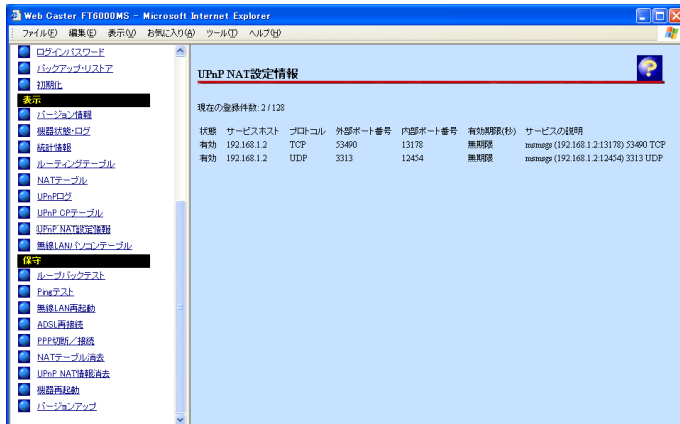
Web Caster FT6000MS - Microsoft Internet Explorer

ファイル(F) 編集(E) 表示(V) お気に入り(A) ツール(T) ヘルプ(H)

ログインパスワード
バックアップ・リストア
初期化
表示
バージョン情報
機器状態・ログ
統計情報
ルーティングテーブル
NATテーブル
UPnPログ
UPnP CPテーブル
UPnP NAT設定情報
無線LANパソコンテーブル
保守
ループバックテスト
Pingテスト
無線LAN再起動
ADSL再接続
PPP切断／接続
NATテーブル消去
UPnP NAT情報消去
機器再起動
バージョンアップ

UPnP NAT設定情報

現在の登録件数: 2 / 128

| 状態 | サービスホスト | プロトコル | 外部ポート番号 | 内部ポート番号 | 有効期限(秒) | サービスの説明 |
|---|---|---|---|---|---|---|
| 有効 | 192.168.1.2 | TCP | 53490 | 13178 | 無期限 | msmsgs (192.168.1.2:13178) 53490 TCP |
| 有効 | 192.168.1.2 | UDP | 3313 | 12454 | 無期限 | msmsgs (192.168.1.2:12454) 3313 UDP |